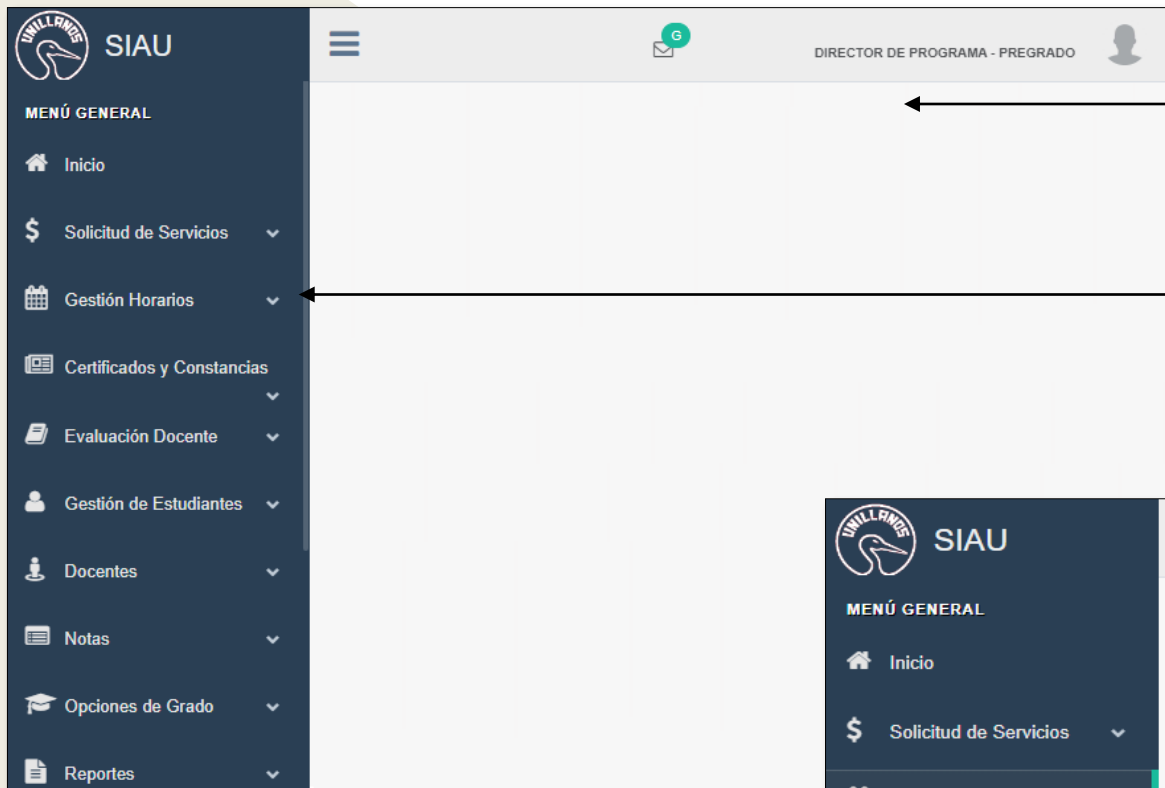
UNILLANOS SIAU

G

DIRECTOR DE PROGRAMA - PREGRADO

MENÚ GENERAL

Inicio

Solicitud de Servicios

Gestión Horarios

Certificados y Constancias

Evaluación Docente

Gestión de Estudiantes

Docentes

Notas

Opciones de Grado

Reportes

UNILLANOS SIAU

MENÚ GENERAL

Inicio

Solicitud de Servicios